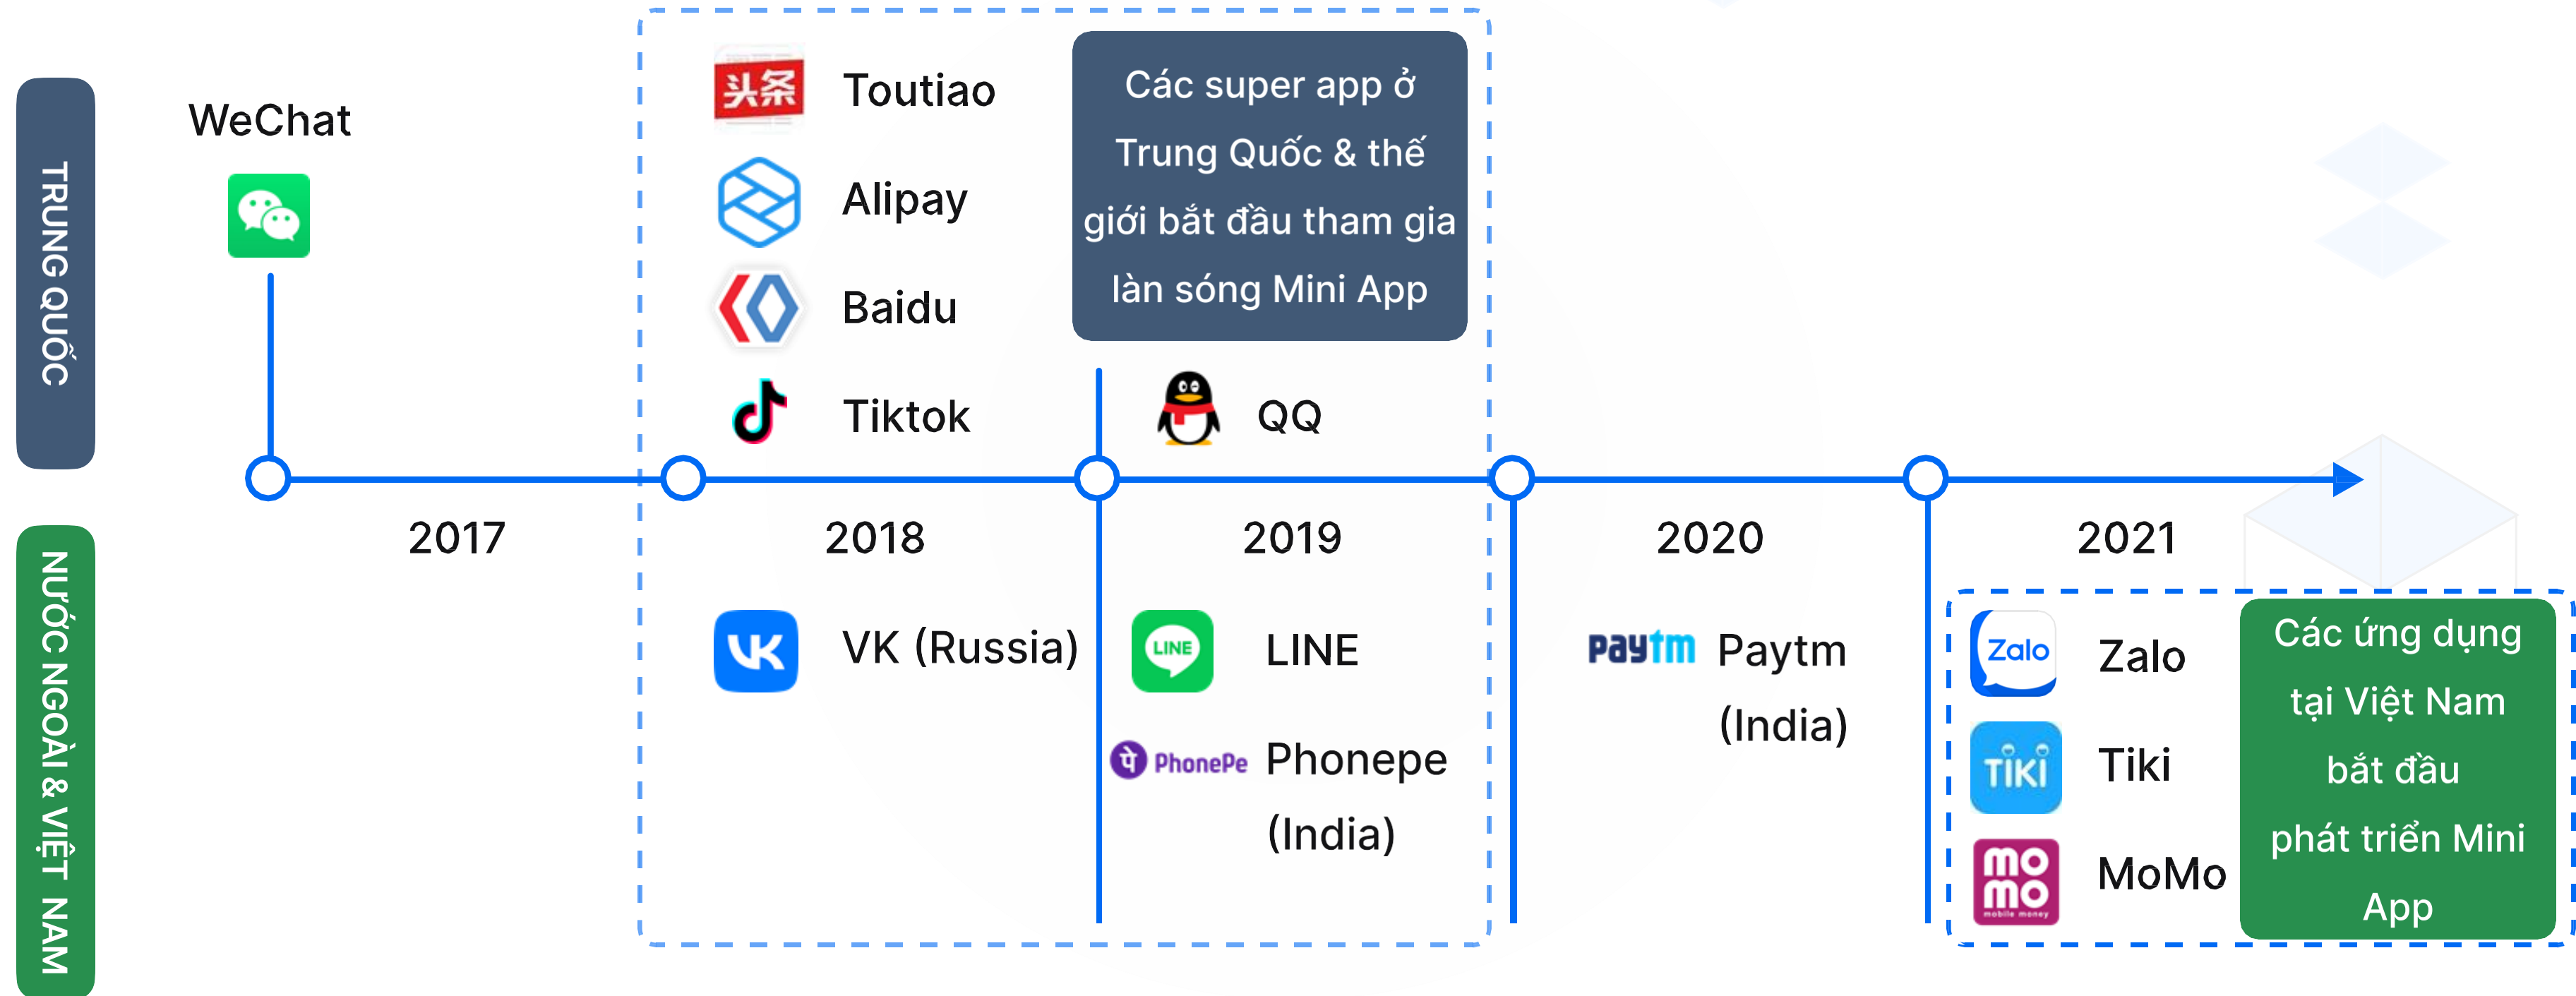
TRUNG QUỐC

WeChat

头条 Toutiao

Alipay

Baidu

Tiktok

Các super app ở Trung Quốc & thế giới bắt đầu tham gia làn sóng Mini App

QQ

2017

2018

2019

2020

2021

NƯỚC NGOÀI & VIỆT NAM

VK (Russia)

LINE

LINE

PhonePe Phonepe (India)

Paytm Paytm (India)

Zalo Zalo

TIKI Tiki

mo mo MoMo

Các ứng dụng tại Việt Nam bắt đầu phát triển Mini App